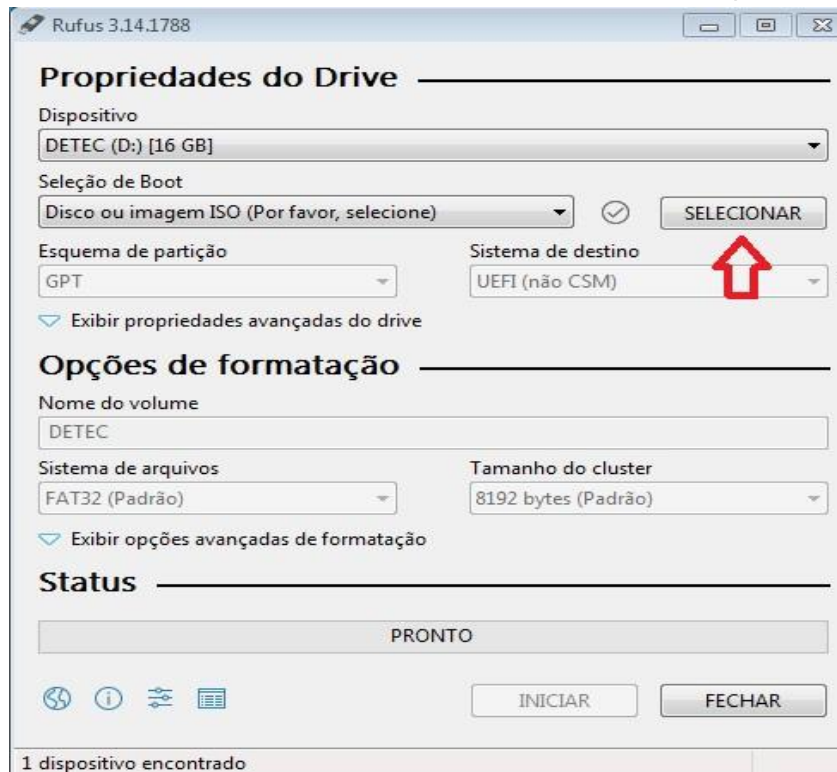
Rufus 3.14.1788

Propriedades do Drive

Dispositivo

DETEC (D:) [16 GB]

Seleção de Boot

Disco ou imagem ISO (Por favor, selecione)

SELECIONAR

Esquema de partição

GPT

Sistema de destino

UEFI (não CSM)

Exibir propriedades avançadas do drive

Opções de formatação

Nome do volume

DETEC

Sistema de arquivos

FAT32 (Padrão)

Tamanho do cluster

8192 bytes (Padrão)

Exibir opções avançadas de formatação

Status

PRONTO

INICIAR

FECHAR

1 dispositivo encontrado